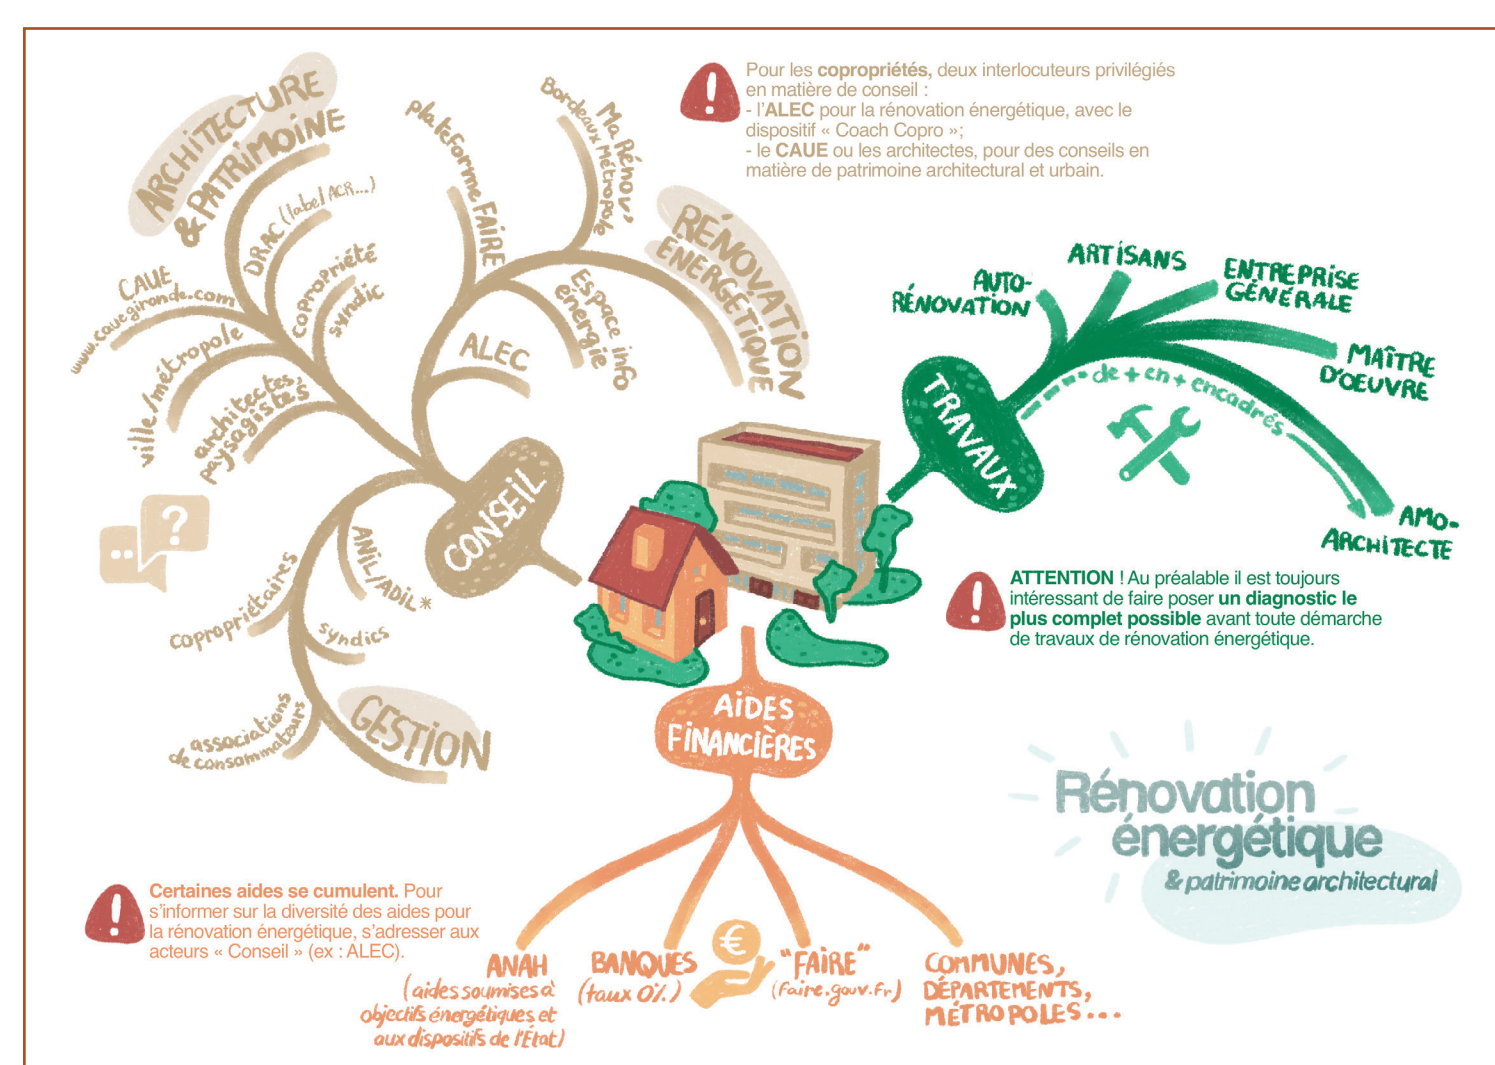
Pour les **copropriétés**, deux interlocuteurs privilégiés en matière de conseil :
- l'**ALEC** pour la rénovation énergétique, avec le dispositif « Coach Copro »;
- le **CAUE** ou les architectes, pour des conseils en matière de patrimoine architectural et urbain.

ARCHITECTURE & PATRIMOINE

DRAC (label ACR...)

CAUE www.cauegironde.com

copropriété syndic

ville/métropole

architectes, paysagistes

plateforme FAIRE

Bordeaux Métropole Ma Rénov

RÉNOVATION ÉNERGÉTIQUE

Espace info énergie

ALEC

CONSEIL

ANIL/ADIL *

copropriétaires

syndics

associations de consommateurs

GESTION

AUTO-RÉNOVATION

ARTISANS

ENTREPRISE GÉNÉRALE

MAÎTRE D'OEUVRE

TRAVAUX

de + en + encadrés

AMO-ARCHITECTE

**ATTENTION** ! Au préalable il est toujours intéressant de faire poser **un diagnostic le plus complet possible** avant toute démarche de travaux de rénovation énergétique.

AIDES FINANCIÈRES

Rénovation énergétique & patrimoine architectural

**Certaines aides se cumulent.** Pour s'informer sur la diversité des aides pour la rénovation énergétique, s'adresser aux acteurs « Conseil » (ex : ALEC).

ANAH (aides soumises à objectifs énergétiques et aux dispositifs de l'État)

BANQUES (taux 0%)

"FAIRE" (faire.gouv.fr)

COMMUNES, DÉPARTEMENTS, MÉTROPOLES...